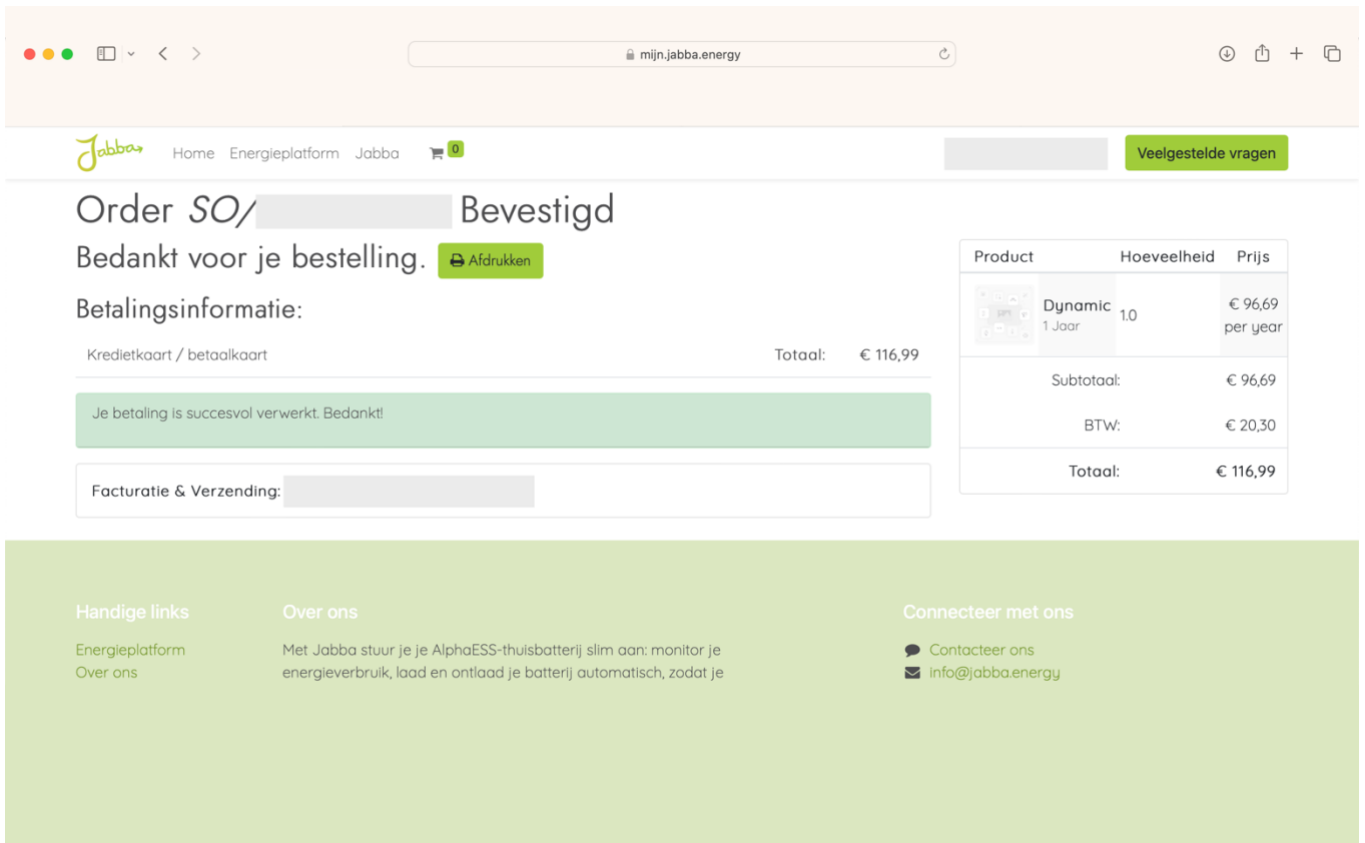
mijn.jabba.energy

Jabba

Home Energieplatform Jabba 0

Veelgestelde vragen

Order SO/ Bevestigd

Bedankt voor je bestelling. Afdrukken

Betalingsinformatie:

Kredietkaart / betaalkaart Totaal: € 116,99

Je betaling is succesvol verwerkt. Bedankt!

Facturatie & Verzending:

| Product | Hoeveelheid | Prijs |
|---|---|---|
| Dynamic 1 Jaar | 1.0 | € 96,69 per year |
| Subtotaal: | | € 96,69 |
| BTW: | | € 20,30 |
| Totaal: | | € 116,99 |

Handige links

Energieplatform
Over ons

Over ons

Met Jabba stuur je je AlphaESS-thuisbatterij slim aan: monitor je energieverbruik, laad en ontlaad je batterij automatisch, zodat je

Connecteer met ons

Contacteer ons
info@jabba.energy